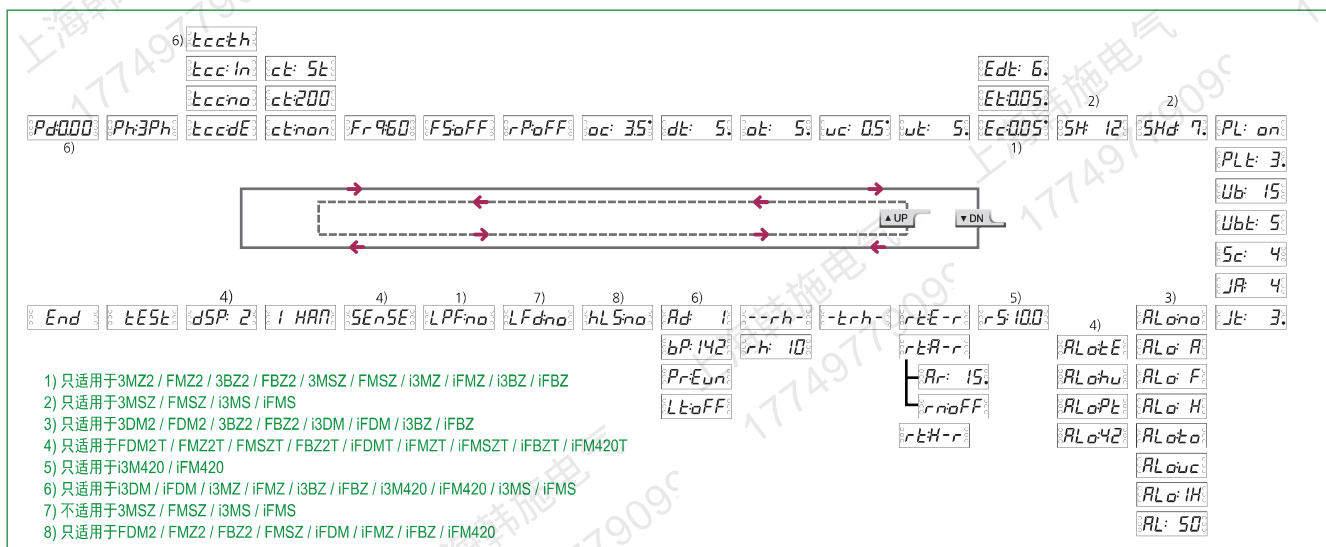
6) tcc:th
tcc:In ct: St
tccno ct200
Edt: 6.
Et:0.05.
2) 2)
Pd0.00 Ph:3Ph tcc:dE ct:non Fr 960 FS:oFF rP:oFF oc: 3.5 dt: 5. ot: 5. uc: 0.5 ut: 5. Ec:0.05 SH: 12 SHd 7. PL: on
6) 1)
PLt: 3.
▲UP ▼DN
Ub: 15
Ubt: 5
Sc: 4
JA: 4
4) 4) 1) 7) 8) 6) 5) 3)
End tESt dSP: 2 1 HAN SEnSE LPF:no LFd:no hLS:no Ad: 1 --rh- -trh- rtE-r rS:10.0 ALo:no Jt: 3.
4)
bP:142 rh: 10 rtA-r ALo:tE ALo: A
PrEun Ar: 15. ALo:hu ALo: F
Lt:oFF rn:oFF ALo:Pt ALo: H
rtH-r ALo:42 ALo:to
ALo:uc
ALo: IH
AL: 50

1) 只适用于3MZ2 / FMZ2 / 3BZ2 / FBZ2 / 3MSZ / FMSZ / i3MZ / iFMZ / i3BZ / iFBZ
2) 只适用于3MSZ / FMSZ / i3MS / iFMS
3) 只适用于3DM2 / FDM2 / 3BZ2 / FBZ2 / i3DM / iFDM / i3BZ / iFBZ
4) 只适用于FDM2T / FMZ2T / FMSZT / FBZ2T / iFDMT / iFMZT / iFMSZT / iFBZT / iFM420T
5) 只适用于i3M420 / iFM420
6) 只适用于i3DM / iFDM / i3MZ / iFMZ / i3BZ / iFBZ / i3M420 / iFM420 / i3MS / iFMS
7) 不适用于3MSZ / FMSZ / i3MS / iFMS
8) 只适用于FDM2 / FMZ2 / FBZ2 / FMSZ / iFDM / iFMZ / iFBZ / iFM420